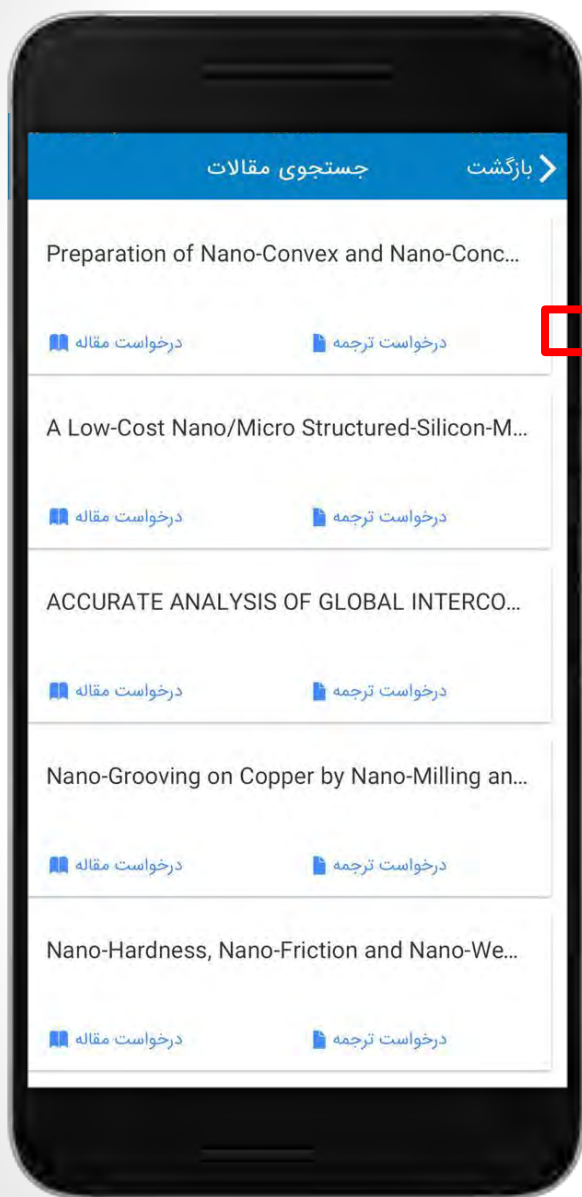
بازگشت
جستجوی مقالات

Preparation of Nano-Convex and Nano-Conc...

درخواست ترجمه
درخواست مقاله

A Low-Cost Nano/Micro Structured-Silicon-M...

درخواست ترجمه
درخواست مقاله

ACCURATE ANALYSIS OF GLOBAL INTERCO...

درخواست ترجمه
درخواست مقاله

Nano-Grooving on Copper by Nano-Milling an...

درخواست ترجمه
درخواست مقاله

Nano-Hardness, Nano-Friction and Nano-We...

درخواست ترجمه
درخواست مقاله